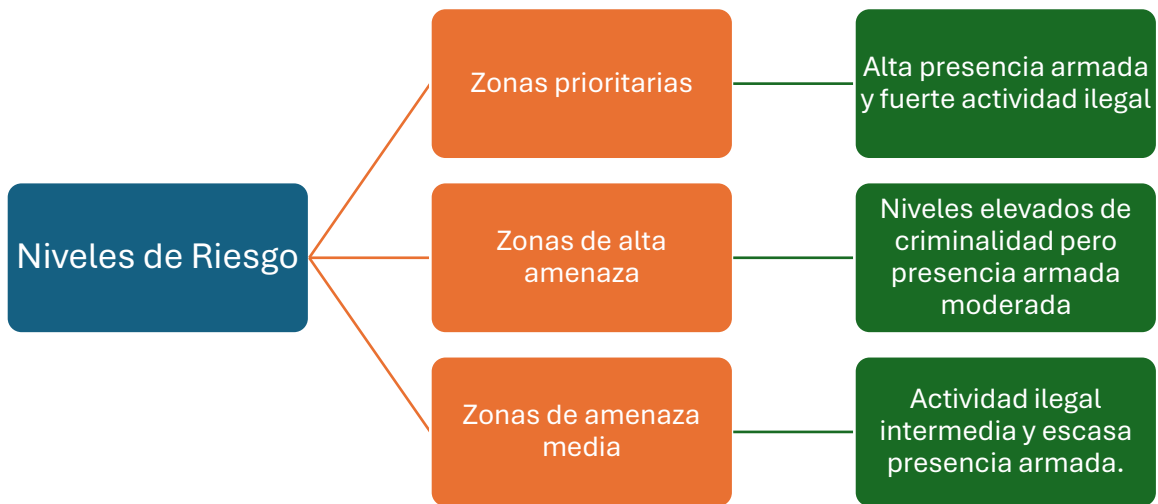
Niveles de Riesgo

Zonas prioritarias

Alta presencia armada y fuerte actividad ilegal

Zonas de alta amenaza

Niveles elevados de criminalidad pero presencia armada moderada

Zonas de amenaza media

Actividad ilegal intermedia y escasa presencia armada.